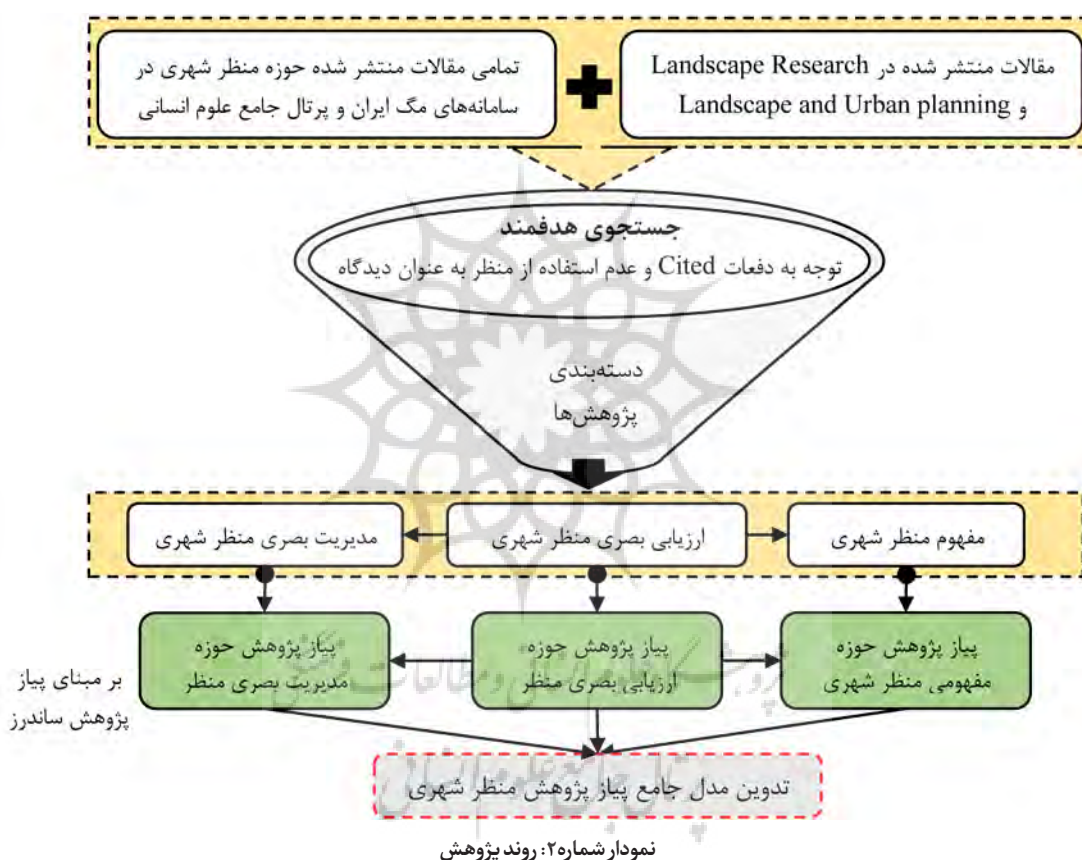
مقالات منتشر شده در Landscape Research و Landscape and Urban planning

تمامی مقالات منتشر شده حوزه منظر شهری در سامانه‌های مگ ایران و پرتال جامع علوم انسانی

جستجوی هدفمند

توجه به دفعات Cited و عدم استفاده از منظر به عنوان دیدگاه

دسته‌بندی پژوهش‌ها

مفهوم منظر شهری

ارزیابی بصری منظر شهری

مدیریت بصری منظر شهری

پیاز پژوهش حوزه مفهومی منظر شهری

پیاز پژوهش حوزه ارزیابی بصری منظر

پیاز پژوهش حوزه مدیریت بصری منظر

بر مبنای پیاز پژوهش ساندرز

تدوین مدل جامع پیاز پژوهش منظر شهری

نمودار شماره۲: روند پژوهش